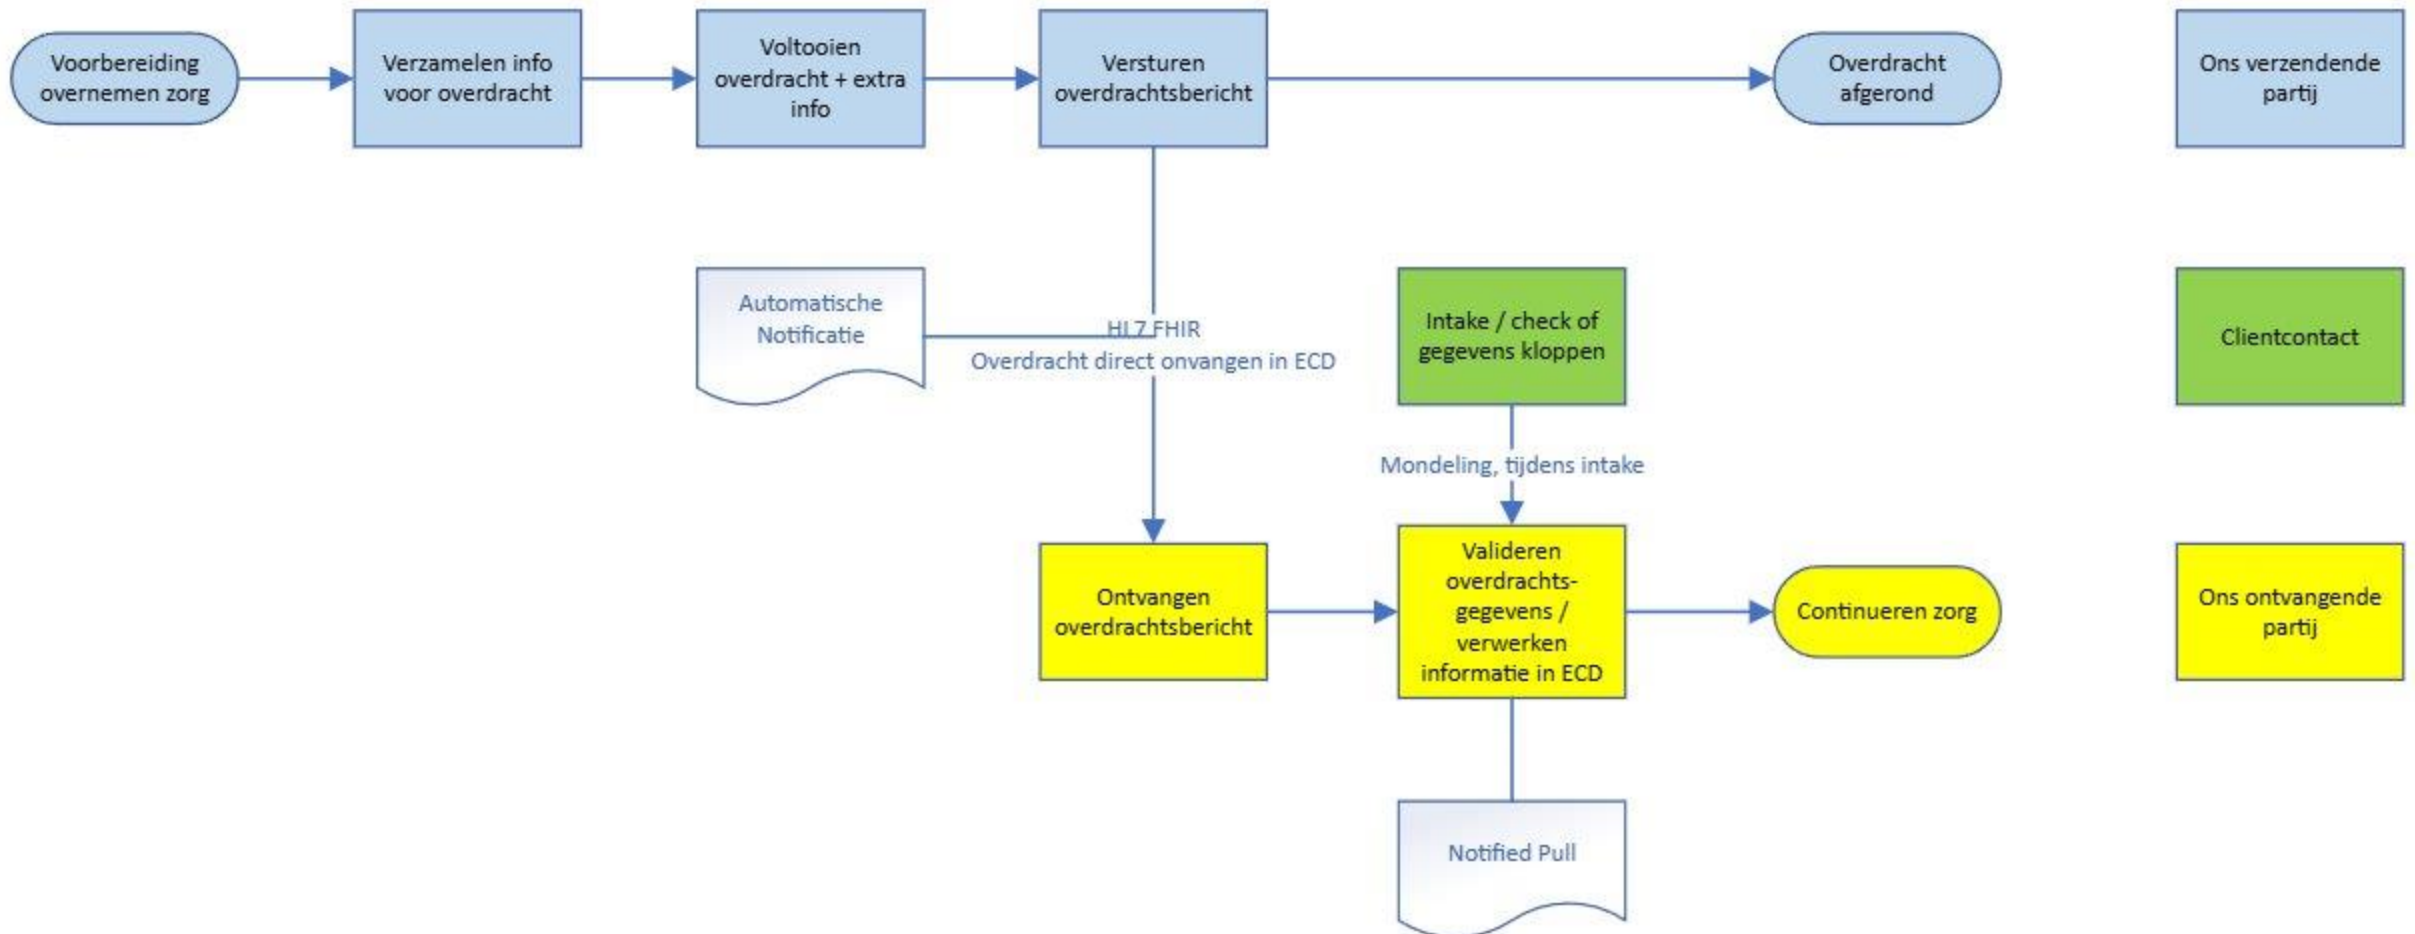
Voorbereiding overnemen zorg

Verzamelen info voor overdracht

Voltooien overdracht + extra info

Versturen overdrachtsbericht

Overdracht afgerond

Ons verzendende partij

Automatische Notificatie

HL7 FHIR
Overdracht direct onvangen in ECD

Intake / check of gegevens kloppen

Clientcontact

Mondeling, tijdens intake

Ontvangen overdrachtsbericht

Valideren overdrachts-gegevens / verwerken informatie in ECD

Continueren zorg

Ons ontvangende partij

Notified Pull